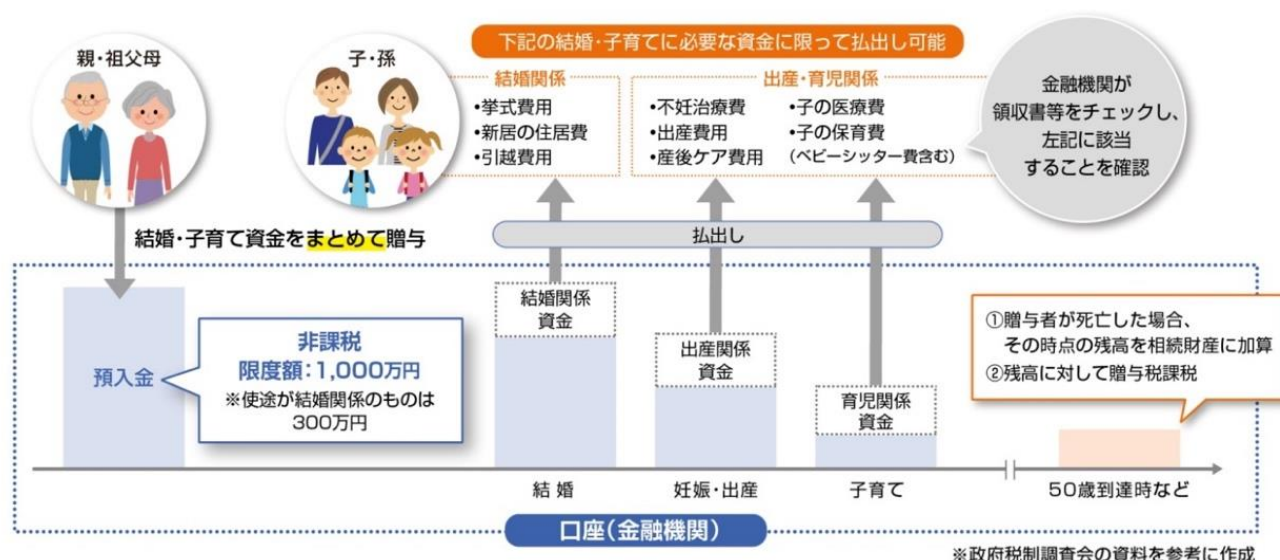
親・祖父母

子・孫

下記の結婚・子育てに必要な資金に限って払出し可能

結婚関係
•挙式費用
•新居の住居費
•引越費用

出産・育児関係
•不妊治療費
•出産費用
•産後ケア費用
•子の医療費
•子の保育費
（ベビーシッター費含む）

金融機関が領収書等をチェックし、左記に該当することを確認

結婚・子育て資金をまとめて贈与

払出し

預入金

非課税
限度額：1,000万円
※使途が結婚関係のものは300万円

結婚関係資金

出産関係資金

育児関係資金

①贈与者が死亡した場合、その時点の残高を相続財産に加算
②残高に対して贈与税課税

結婚

妊娠・出産

子育て

50歳到達時など

口座（金融機関）

※政府税制調査会の資料を参考に作成